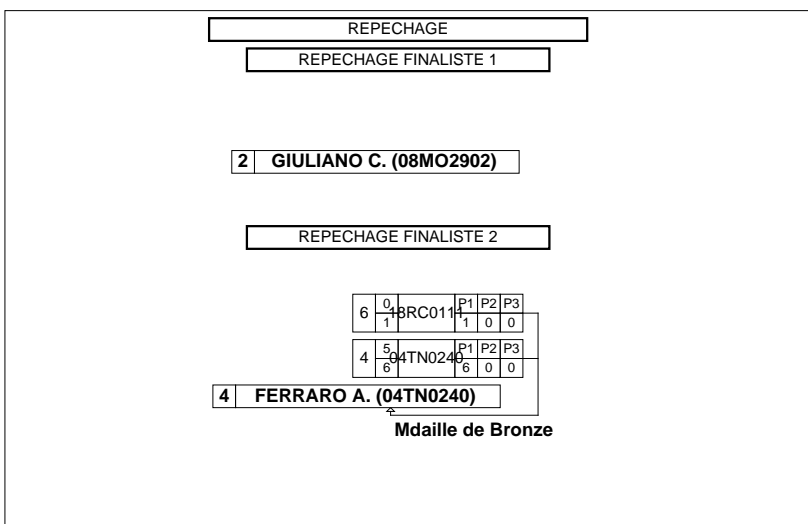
REPECHAGE

REPECHAGE FINALISTE 1

2 GIULIANO C. (08MO2902)

REPECHAGE FINALISTE 2

| 6 | $\frac{0}{1}$ | 18RC0114 | P1 1 | P2 0 | P3 0 |
|---|---|---|---|---|---|
| 4 | $\frac{5}{6}$ | 04TN0240 | P1 6 | P2 0 | P3 0 |

4 FERRARO A. (04TN0240)

Mdaille de Bronze